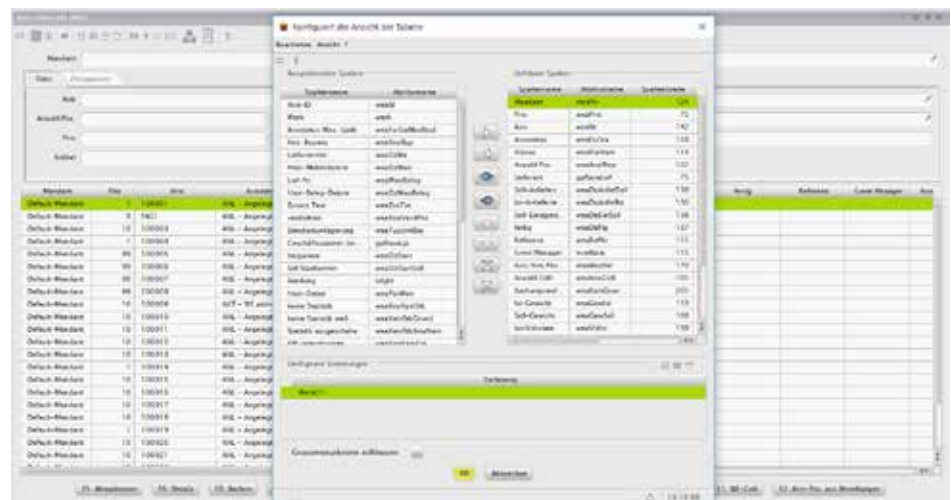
Konfiguriert die Ansicht der Tabelle

Bearbeiten Ansicht ?

Ausgeblendete Spalten

| Spaltenname | Attributname |
|---|---|
| Anw-ID | anwId |
| Werk | werk |
| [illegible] | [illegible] |
| Anz. Buenos | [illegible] |
| Lieferantnr | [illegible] |
| Max. Mehrmenge | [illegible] |
| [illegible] | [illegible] |
| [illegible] | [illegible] |
| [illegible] | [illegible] |
| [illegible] | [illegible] |
| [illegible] | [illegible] |
| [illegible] | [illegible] |
| Soll-Spediteur | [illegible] |
| Gewicht | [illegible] |
| Visor-Datum | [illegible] |
| keine Statistik | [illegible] |
| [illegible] | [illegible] |
| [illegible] | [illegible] |

Sichtbare Spalten

| Spaltenname | Attributname | Spaltenbreite |
|---|---|---|
| Mandant | anwMn | 120 |
| Pos | anwPos | 75 |
| Anw | anwNr | 140 |
| Anwendersc | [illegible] | 118 |
| Artikel | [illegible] | 114 |
| Anzahl Pos | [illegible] | 102 |
| Lieferant | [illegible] | 75 |
| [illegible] | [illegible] | 138 |
| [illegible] | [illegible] | 130 |
| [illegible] | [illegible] | 136 |
| Anlag | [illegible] | 107 |
| Referenz | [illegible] | 115 |
| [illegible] | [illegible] | 115 |
| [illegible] | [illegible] | 110 |
| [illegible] | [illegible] | 155 |
| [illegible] | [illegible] | 205 |
| Ist-Gewicht | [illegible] | 115 |
| Soll-Gewicht | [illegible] | 106 |
| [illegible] | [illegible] | 100 |

Konfigurierte Sortierungen

Sortierung

Bereich

Gruppenzeilen schließen

OK Abbrechen

Mandant | Pos | Anw | Anzahl | Anlag | Referenz | Lome Manager

Default-Mandant